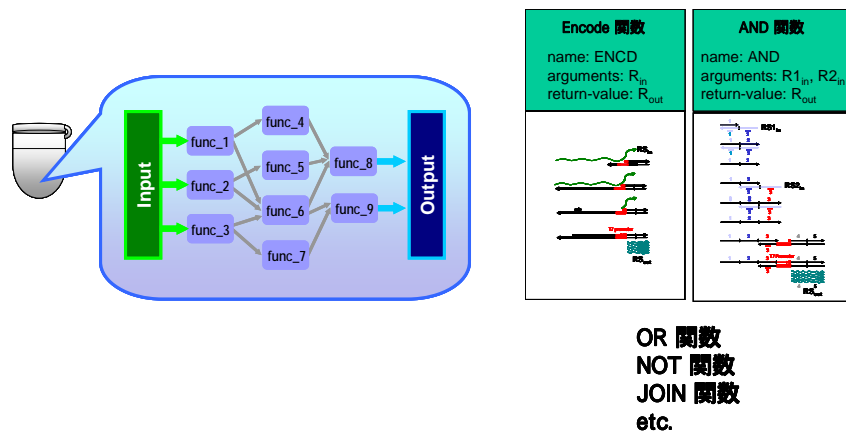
Input
func_1
func_2
func_3
func_4
func_5
func_6
func_7
func_8
func_9
Output

Encode 関数

name: ENCD
arguments: $R_{in}$
return-value: $R_{out}$

AND 関数

name: AND
arguments: $R1_{in}$, $R2_{in}$
return-value: $R_{out}$

$RS_{in}$
$RS_{out}$
$RS1_{in}$
$RS2_{in}$
$R2_{out}$

OR 関数
NOT 関数
JOIN 関数
etc.